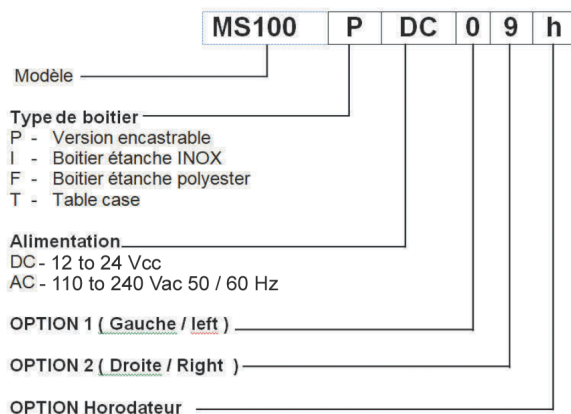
| MS100 | P | DC | 0 | 9 | h |
|---|---|---|---|---|---|

Modèle

Type de boitier
P - Version encastrable
I - Boitier étanche INOX
F - Boitier étanche polyester
T - Table case

Alimentation
DC - 12 to 24 Vcc
AC - 110 to 240 Vac 50 / 60 Hz

OPTION 1 ( Gauche / left )

OPTION 2 ( Droite / Right )

OPTION Horodateur